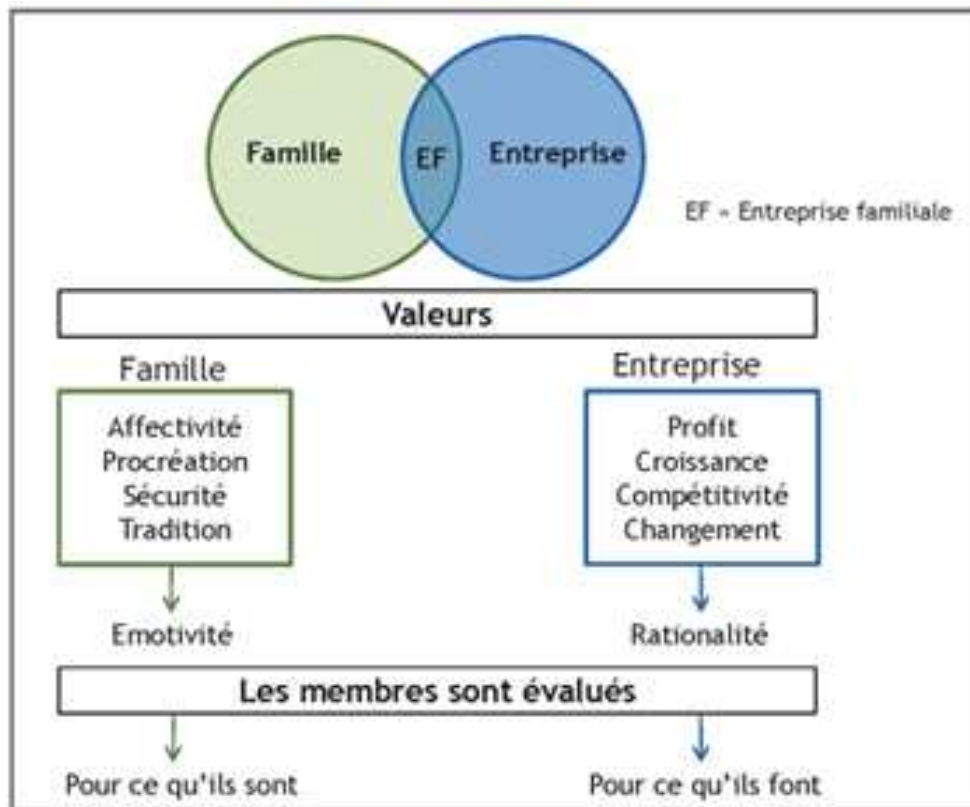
Famille

EF

Entreprise

EF = Entreprise familiale

Valeurs

Famille

Affectivité
Procréation
Sécurité
Tradition

Emotivité

Entreprise

Profit
Croissance
Compétitivité
Changement

Rationalité

Les membres sont évalués

Pour ce qu'ils sont

Pour ce qu'ils font